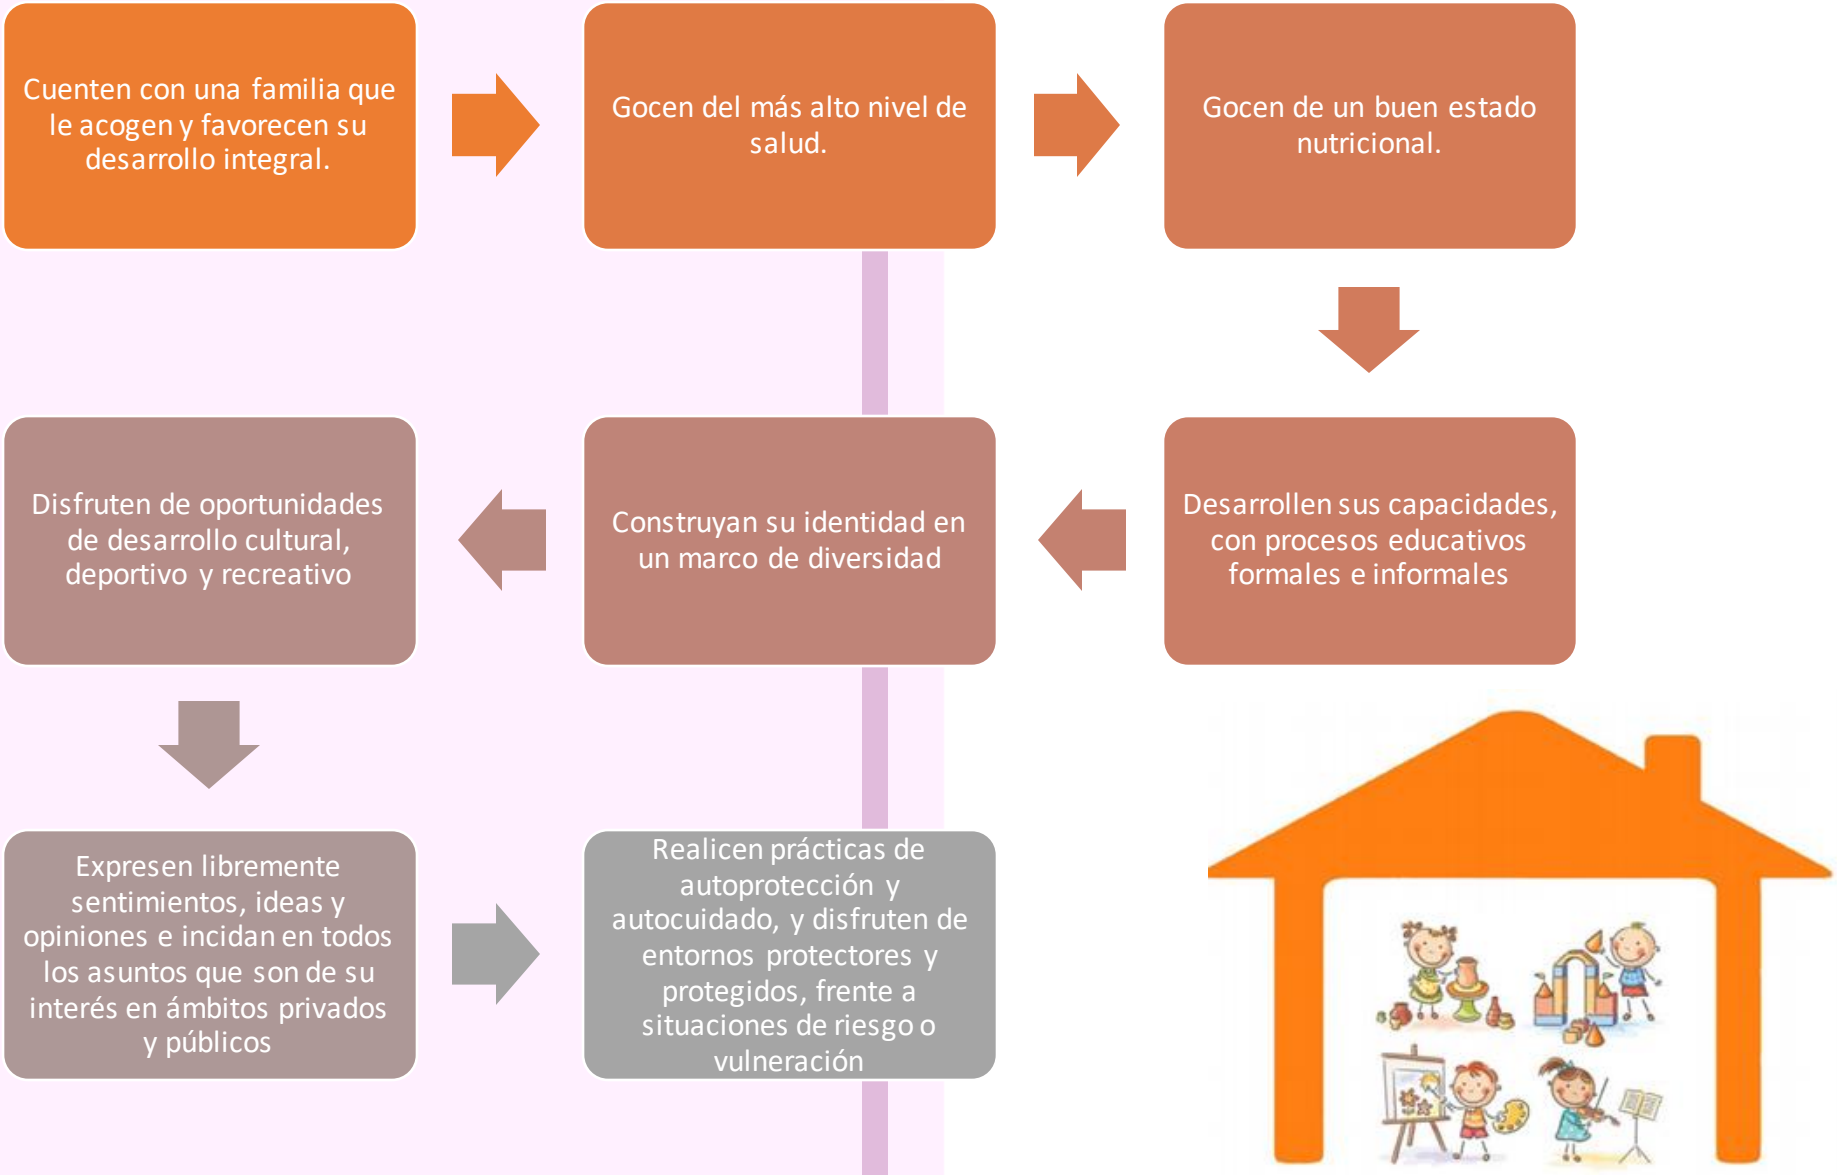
Cuenten con una familia que le acogen y favorecen su desarrollo integral.

Gocen del más alto nivel de salud.

Gocen de un buen estado nutricional.

Desarrollen sus capacidades, con procesos educativos formales e informales

Construyan su identidad en un marco de diversidad

Disfruten de oportunidades de desarrollo cultural, deportivo y recreativo

Expresen libremente sentimientos, ideas y opiniones e incidan en todos los asuntos que son de su interés en ámbitos privados y públicos

Realicen prácticas de autoprotección y autocuidado, y disfruten de entornos protectores y protegidos, frente a situaciones de riesgo o vulneración